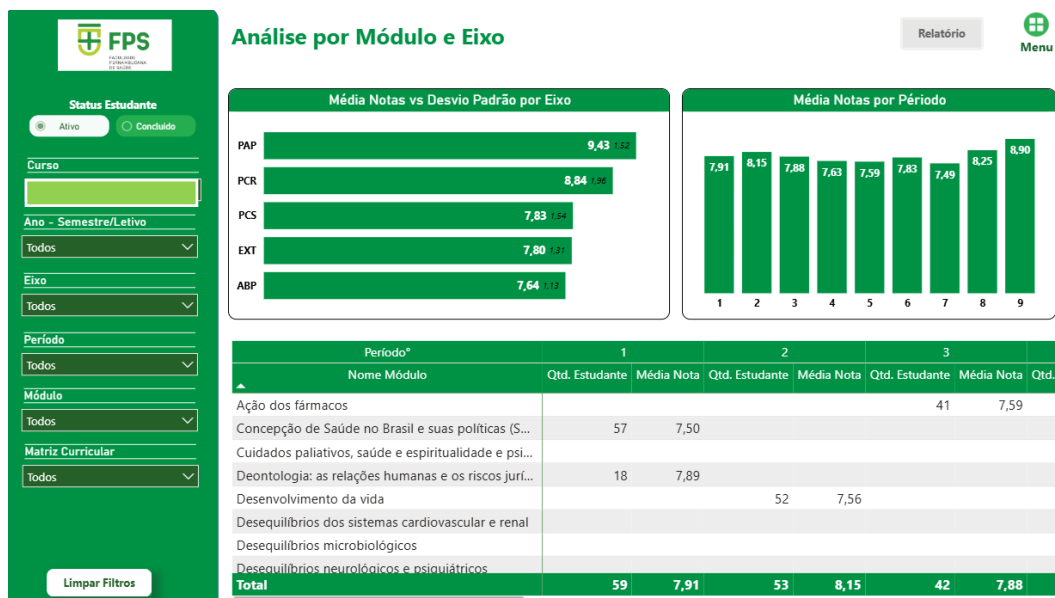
FPS
FACULDADE PERNAMBUCANA DE SAÚDE

Status Estudante
Ativo
Concluído

Curso

Ano - Semestre/Letivo
Todos

Eixo
Todos

Período
Todos

Módulo
Todos

Matriz Curricular
Todos

Limpar Filtros

Análise por Módulo e Eixo

Relatório

Menu

Média Notas vs Desvio Padrão por Eixo

PAP 9,43 1,52
PCR 8,84 1,96
PCS 7,83 1,54
EXT 7,80 1,31
ABP 7,64 1,13

Média Notas por Período

| 1 | 2 | 3 | 4 | 5 | 6 | 7 | 8 | 9 |
|---|---|---|---|---|---|---|---|---|
| 7,91 | 8,15 | 7,88 | 7,63 | 7,59 | 7,83 | 7,49 | 8,25 | 8,90 |

| Período° | 1 | | 2 | | 3 | | |
|---|---|---|---|---|---|---|---|
| Nome Módulo | Qtd. Estudante | Média Nota | Qtd. Estudante | Média Nota | Qtd. Estudante | Média Nota | Qtd. |
| Ação dos fármacos | | | | | 41 | 7,59 | |
| Concepção de Saúde no Brasil e suas políticas (S... | 57 | 7,50 | | | | | |
| Cuidados paliativos, saúde e espiritualidade e psi... | | | | | | | |
| Deontologia: as relações humanas e os riscos jurí... | 18 | 7,89 | | | | | |
| Desenvolvimento da vida | | | 52 | 7,56 | | | |
| Desequilíbrios dos sistemas cardiovascular e renal | | | | | | | |
| Desequilíbrios microbiológicos | | | | | | | |
| Desequilíbrios neurológicos e psiquiátricos | | | | | | | |
| Total | 59 | 7,91 | 53 | 8,15 | 42 | 7,88 | |